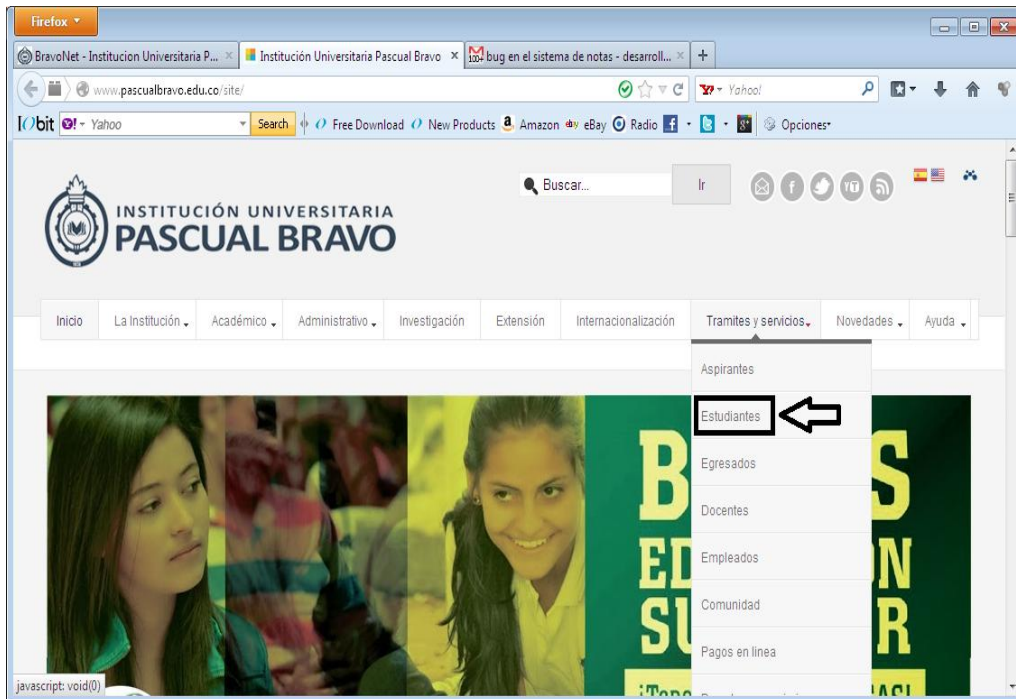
Firefox

BravoNet - Institucion Universitaria P... ×
Institución Universitaria Pascual Bravo ×
bug en el sistema de notas - desarroll... ×
+

www.pascualbravo.edu.co/site/

Yahoo!

IObit Yahoo Search Free Download New Products Amazon eBay Radio Opciones

Buscar... Ir

INSTITUCIÓN UNIVERSITARIA
PASCUAL BRAVO

Inicio
La Institución
Académico
Administrativo
Investigación
Extensión
Internacionalización
Tramites y servicios
Novedades
Ayuda

Aspirantes
Estudiantes
Egresados
Docentes
Empleados
Comunidad
Pagos en linea

B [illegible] S
ED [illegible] ON
SU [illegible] R

javascript: void(0)